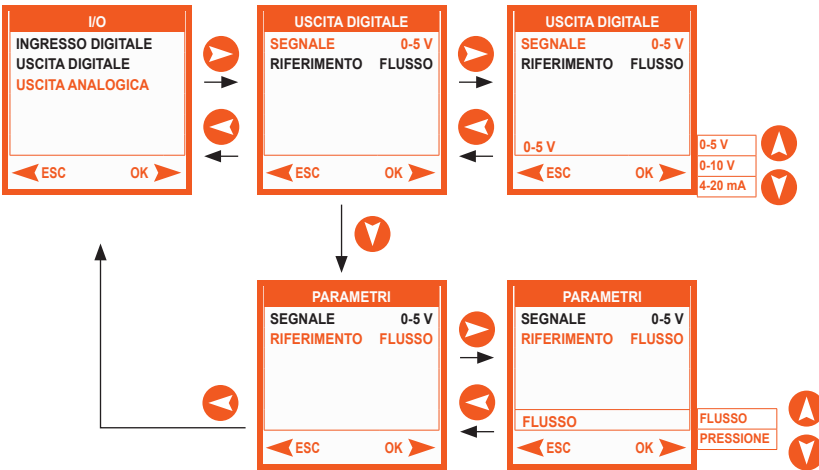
I/O
INGRESSO DIGITALE
USCITA DIGITALE
USCITA ANALOGICA
ESC OK

USCITA DIGITALE
SEGNALE 0-5 V
RIFERIMENTO FLUSSO
ESC OK

USCITA DIGITALE
SEGNALE 0-5 V
RIFERIMENTO FLUSSO
0-5 V
ESC OK

0-5 V
0-10 V
4-20 mA

PARAMETRI
SEGNALE 0-5 V
RIFERIMENTO FLUSSO
ESC OK

PARAMETRI
SEGNALE 0-5 V
RIFERIMENTO FLUSSO
FLUSSO
ESC OK

FLUSSO
PRESSIONE